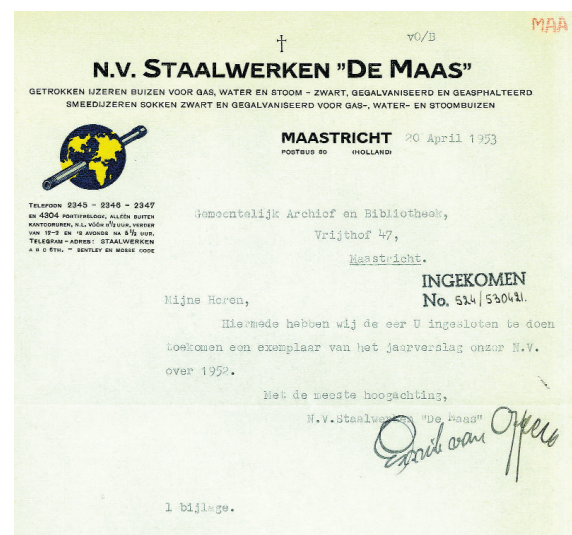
MAA

†

vO/B

N.V. STAALWERKEN "DE MAAS"

GETROKKEN IJZEREN BUIZEN VOOR GAS, WATER EN STOOM - ZWART, GEGALVANISEERD EN GEASPHALTEERD
SMEEDIJZEREN SOKKEN ZWART EN GEGALVANISEERD VOOR GAS-, WATER- EN STOOMBUIZEN

MAASTRICHT 20 April 1953
POSTBUS 60 (HOLLAND)

TELEFOON 2345 - 2346 - 2347
EN 4304 PORTIERSLOGE, ALLEEN BUITEN KANTOORUREN, N.L. VOOR 8½ UUR, VERDER VAN 12-2 EN 's AVONDS NA 5½ UUR.
TELEGRAM-ADRES: STAALWERKEN
A B C 6TH. - BENTLEY EN MOSSE CODE

Gemeentelijk Archief en Bibliotheek,
Vrijthof 47,
Maastricht.

INGEKOMEN
No. 524/530421.

Mijne Heren,

Hiermede hebben wij de eer U ingesloten te doen toekomen een exemplaar van het jaarverslag onzer N.V. over 1952.

Met de meeste hoogachting,
N.V.Staalwerken "De Maas"
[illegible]

1 bijlage.